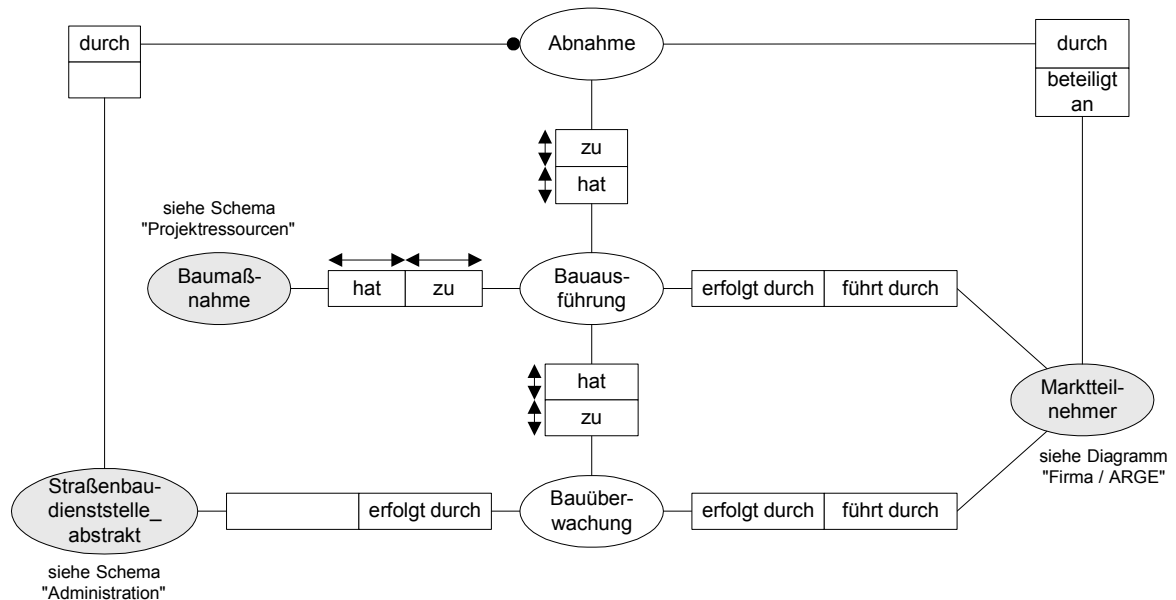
durch

Abnahme

durch

beteiligt an

zu

hat

siehe Schema "Projektressourcen"

Baumaßnahme

hat

zu

Bauausführung

erfolgt durch

führt durch

hat

zu

Marktteilnehmer

siehe Diagramm "Firma / ARGE"

Straßenbaudienststelle_abstrakt

erfolgt durch

Bauüberwachung

erfolgt durch

führt durch

siehe Schema "Administration"